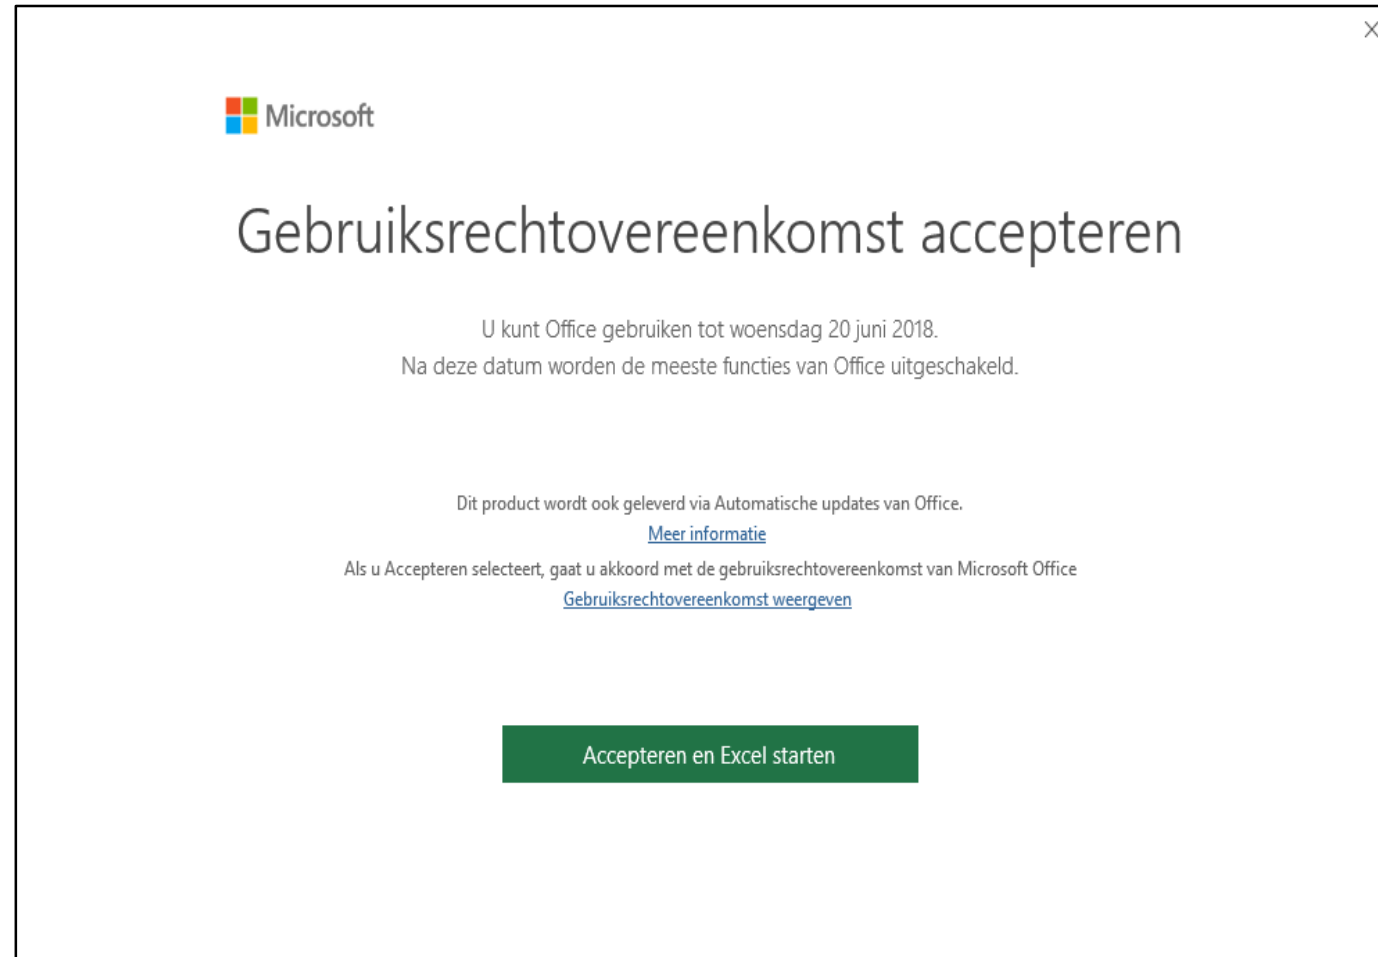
X

Microsoft

Gebruiksrechtovereenkomst accepteren

U kunt Office gebruiken tot woensdag 20 juni 2018.
Na deze datum worden de meeste functies van Office uitgeschakeld.

Dit product wordt ook geleverd via Automatische updates van Office.
Meer informatie
Als u Accepteren selecteert, gaat u akkoord met de gebruiksrechtovereenkomst van Microsoft Office
Gebruiksrechtovereenkomst weergeven

Accepteren en Excel starten